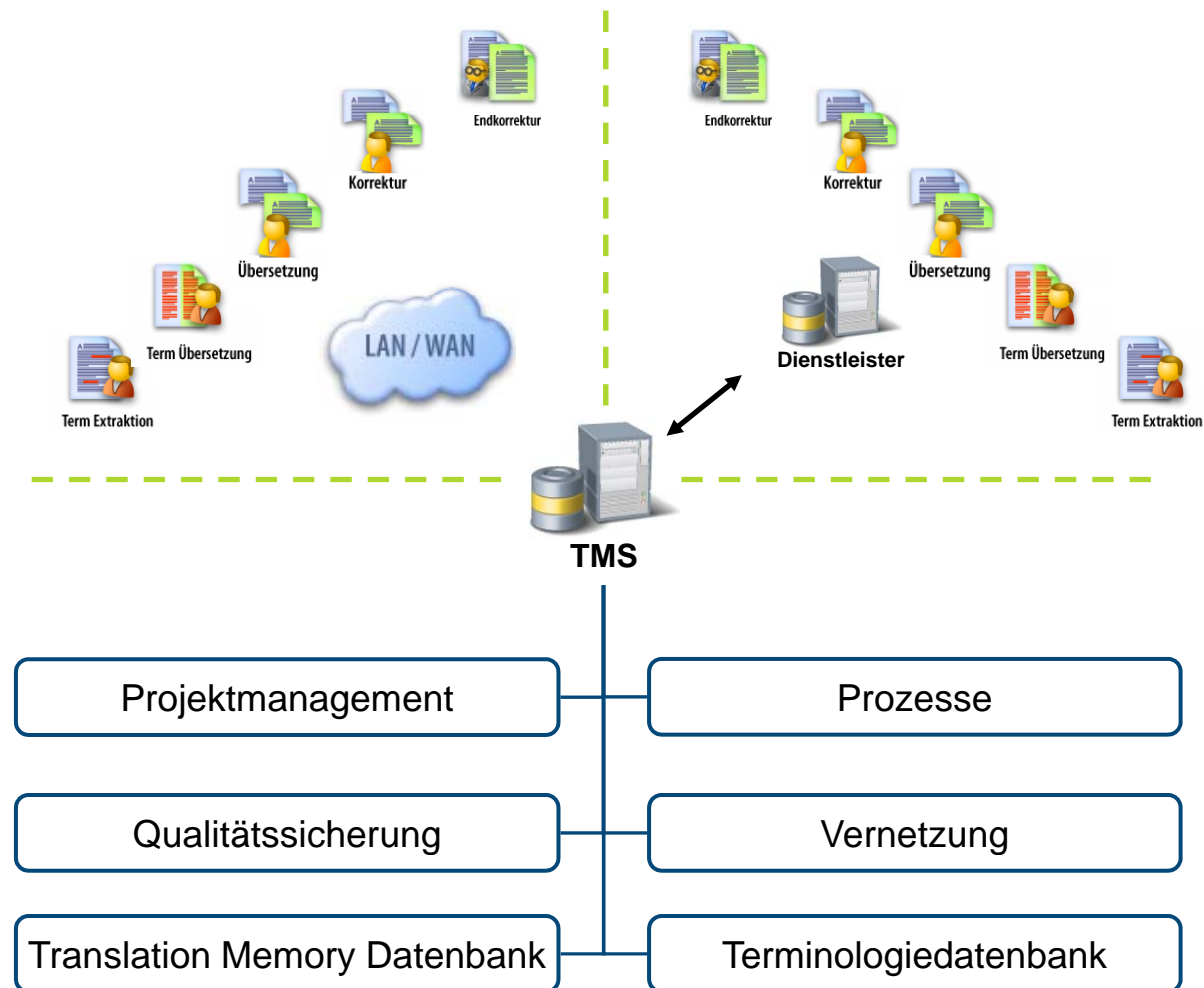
Endkorrektur

Korrektur

Übersetzung

Term Übersetzung

Term Extraktion

LAN / WAN

Endkorrektur

Korrektur

Übersetzung

Dienstleister

Term Übersetzung

Term Extraktion

TMS

| Projektmanagement | Prozesse |
|---|---|
| Qualitätssicherung | Vernetzung |
| Translation Memory Datenbank | Terminologiedatenbank |